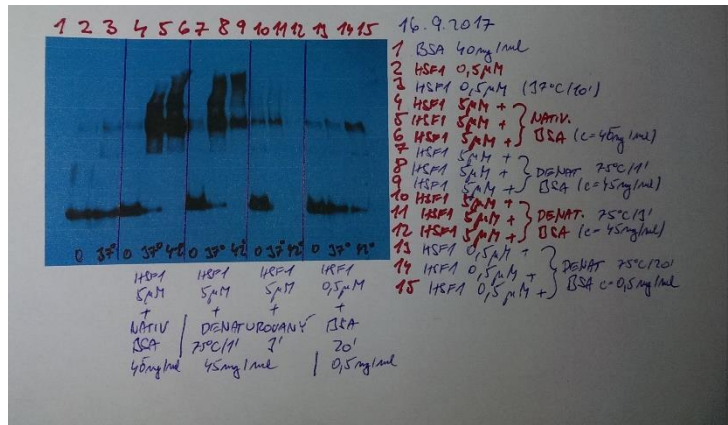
1 2 3 4 5 6 7 8 9 10 11 12 13 14 15

16.9.2017

1 BSA 40mg/ml
2 HSF1 0,5μM
3 HSF1 0,5μM (37°C/10')
4 HSF1 5μM +
5 HSF1 5μM +
6 HSF1 5μM +
} NATIV. BSA (c=40mg/ml)
7 HSF1 5μM +
8 HSF1 5μM +
9 HSF1 5μM +
} DENAT. 75°C/1' BSA (c=45mg/ml)
10 HSF1 5μM +
11 HSF1 5μM +
12 HSF1 5μM +
} DENAT. 75°C/1' BSA (c=45mg/ml)
13 HSF1 0,5μM +
14 HSF1 0,5μM +
15 HSF1 0,5μM +
} DENAT 75°C/20' BSA c=0,5mg/ml

0 37° 42° 0 37° 42° 0 37° 42° 0 37° 42°

HSF1 5μM + NATIV BSA 40mg/ml

HSF1 5μM + DENATUROVANÝ 75°C/1' 45mg/ml

HSF1 5μM + 1'

HSF1 0,5μM + BSA 20' 0,5mg/ml